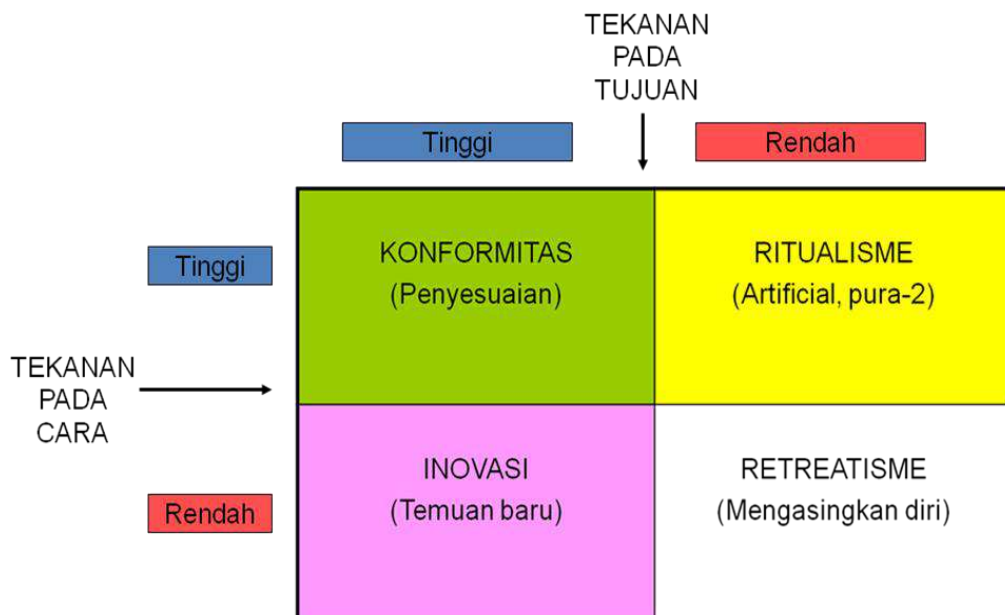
TEKANAN PADA TUJUAN

Tinggi

Rendah

Tinggi

TEKANAN PADA CARA

Rendah

| | Tinggi | Rendah |
|---|---|---|
| Tinggi | KONFORMITAS (Penyesuaian) | RITUALISME (Artificial, pura-2) |
| Rendah | INOVASI (Temuan baru) | RETREATISME (Mengasingkan diri) |